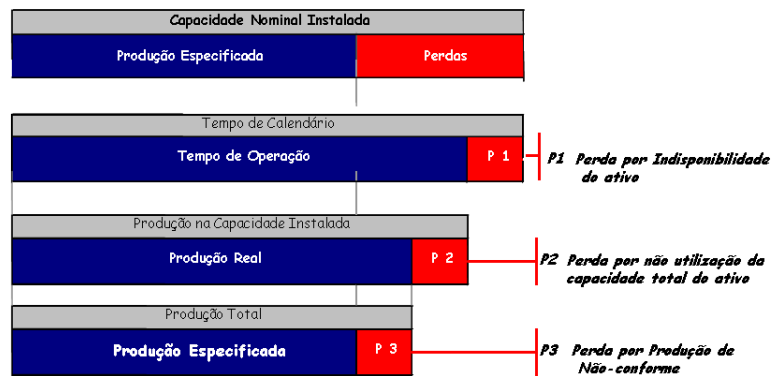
Capacidade Nominal Instalada

Produção Especificada

Perdas

Tempo de Calendário

Tempo de Operação

P 1

P1 Perda por Indisponibilidade do ativo

Produção na Capacidade Instalada

Produção Real

P 2

P2 Perda por não utilização da capacidade total do ativo

Produção Total

Produção Especificada

P 3

P3 Perda por Produção de Não-conforme